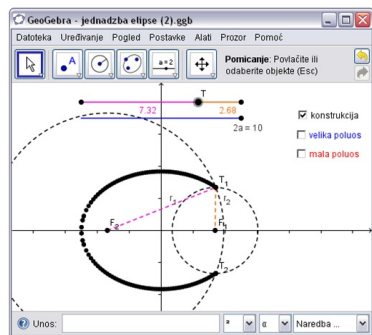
GeoGebra - jednadzba elipse (2).ggb

Datoteka Uređivanje Pogled Postavke Alati Prozor Pomoć

a = 2

Pomicanje: Povlačite ili odaberite objekte (Esc)

T

7.32

2.68

2a = 10

konstrukcija

velika poluos

mala poluos

$T_1$

$r_1$

$r_2$

$F_2$

$F_1$

$T_2$

Unos:

Naredba ...